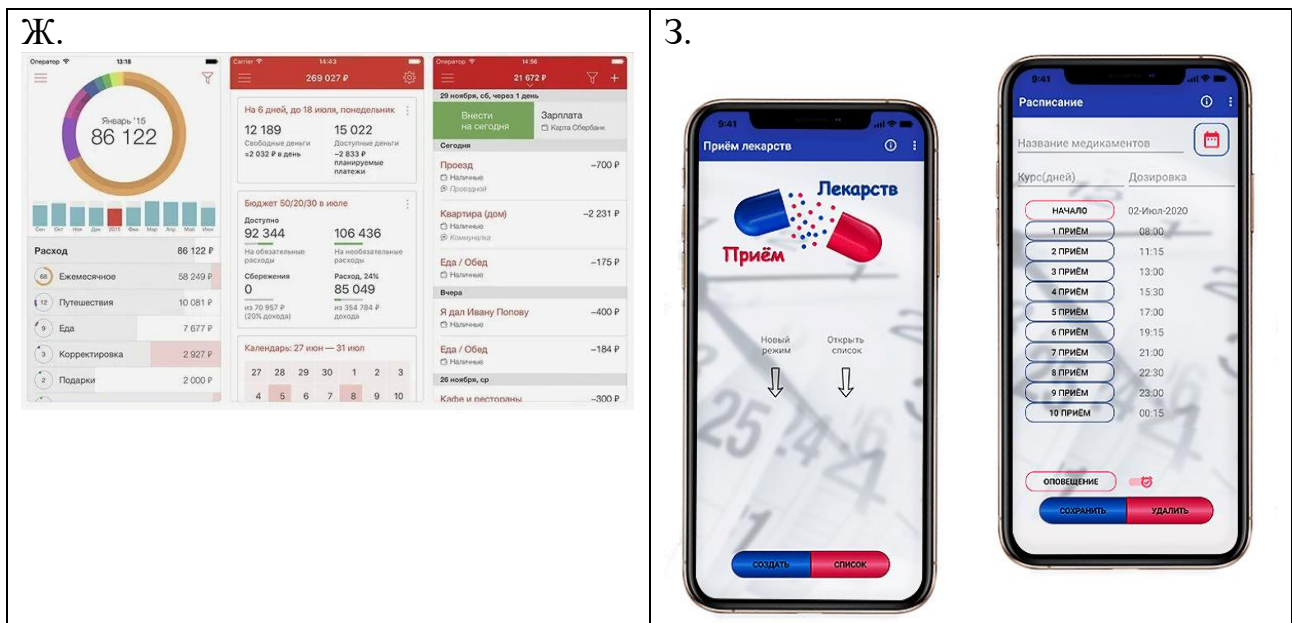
| Ж. | З. |
|---|---|
| Оператор 13:18 Январь '15 86 122 Сен Окт Ноя Дек 2015 Фев Мар Апр Май Июн Расход 86 122 ₽ 68 Ежемесячное 58 249 ₽ 12 Путешествия 10 081 ₽ 9 Еда 7 677 ₽ 3 Корректировка 2 927 ₽ 2 Подарки 2 000 ₽ Carrier 14:43 269 027 ₽ На 6 дней, до 18 июля, понедельник 12 189 Свободные деньги ≈2 032 ₽ в день 15 022 Доступные деньги −2 833 ₽ планируемые платежи Бюджет 50/20/30 в июле Доступно 92 344 На обязательные расходы 106 436 На необязательные расходы Сбережения 0 из 70 957 ₽ (20% дохода) Расход, 24% 85 049 из 354 784 ₽ дохода Календарь: 27 июн — 31 июл 27 28 29 30 1 2 3 4 5 6 7 8 9 10 Оператор 14:56 21 672 ₽ 29 ноября, сб, через 1 день Внести на сегодня Зарплата Карта Сбербанк Сегодня Проезд Наличные Проездной −700 ₽ Квартира (дом) Наличные Коммуналка −2 231 ₽ Еда / Обед Наличные −175 ₽ Вчера Я дал Ивану Попову Наличные −400 ₽ Еда / Обед Наличные −184 ₽ 26 ноября, ср Кафе и рестораны −300 ₽ | 9:41 Приём лекарств Лекарств Приём Новый режим Открыть список СОЗДАТЬ СПИСОК 9:41 Расписание Название медикаментов Курс(дней) Дозировка НАЧАЛО 02-Июл-2020 1 ПРИЁМ 08:30 2 ПРИЁМ 11:15 3 ПРИЁМ 13:00 4 ПРИЁМ 15:30 5 ПРИЁМ 17:00 6 ПРИЁМ 19:15 7 ПРИЁМ 21:00 8 ПРИЁМ 22:30 9 ПРИЁМ 23:00 10 ПРИЁМ 00:15 ОПОВЕЩЕНИЕ СОХРАНИТЬ УДАЛИТЬ |